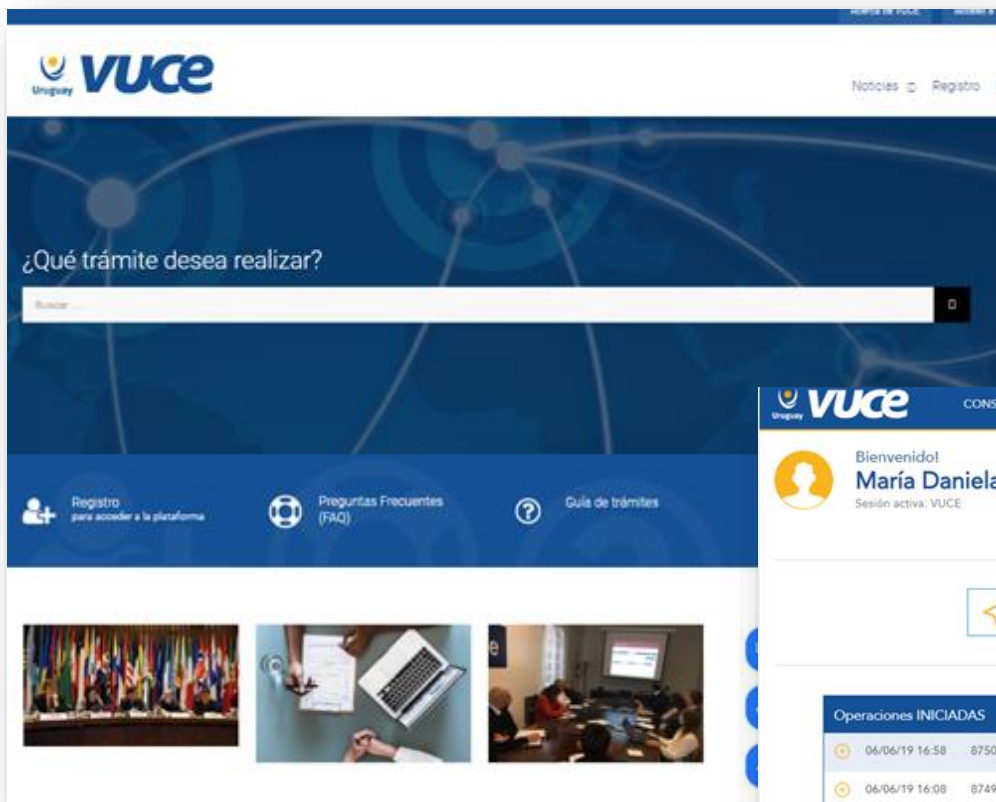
Acerca de VUCE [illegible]

Uruguay VUCE

Noticias Registro

¿Qué trámite desea realizar?

Buscar ...

Registro para acceder a la plataforma

Preguntas Frecuentes (FAQ)

Guía de trámites

Uruguay VUCE

CONS

Bienvenido!
María Daniela
Sesión activa: VUCE

Operaciones INICIADAS

06/06/19 16:58 8750

06/06/19 16:08 8749